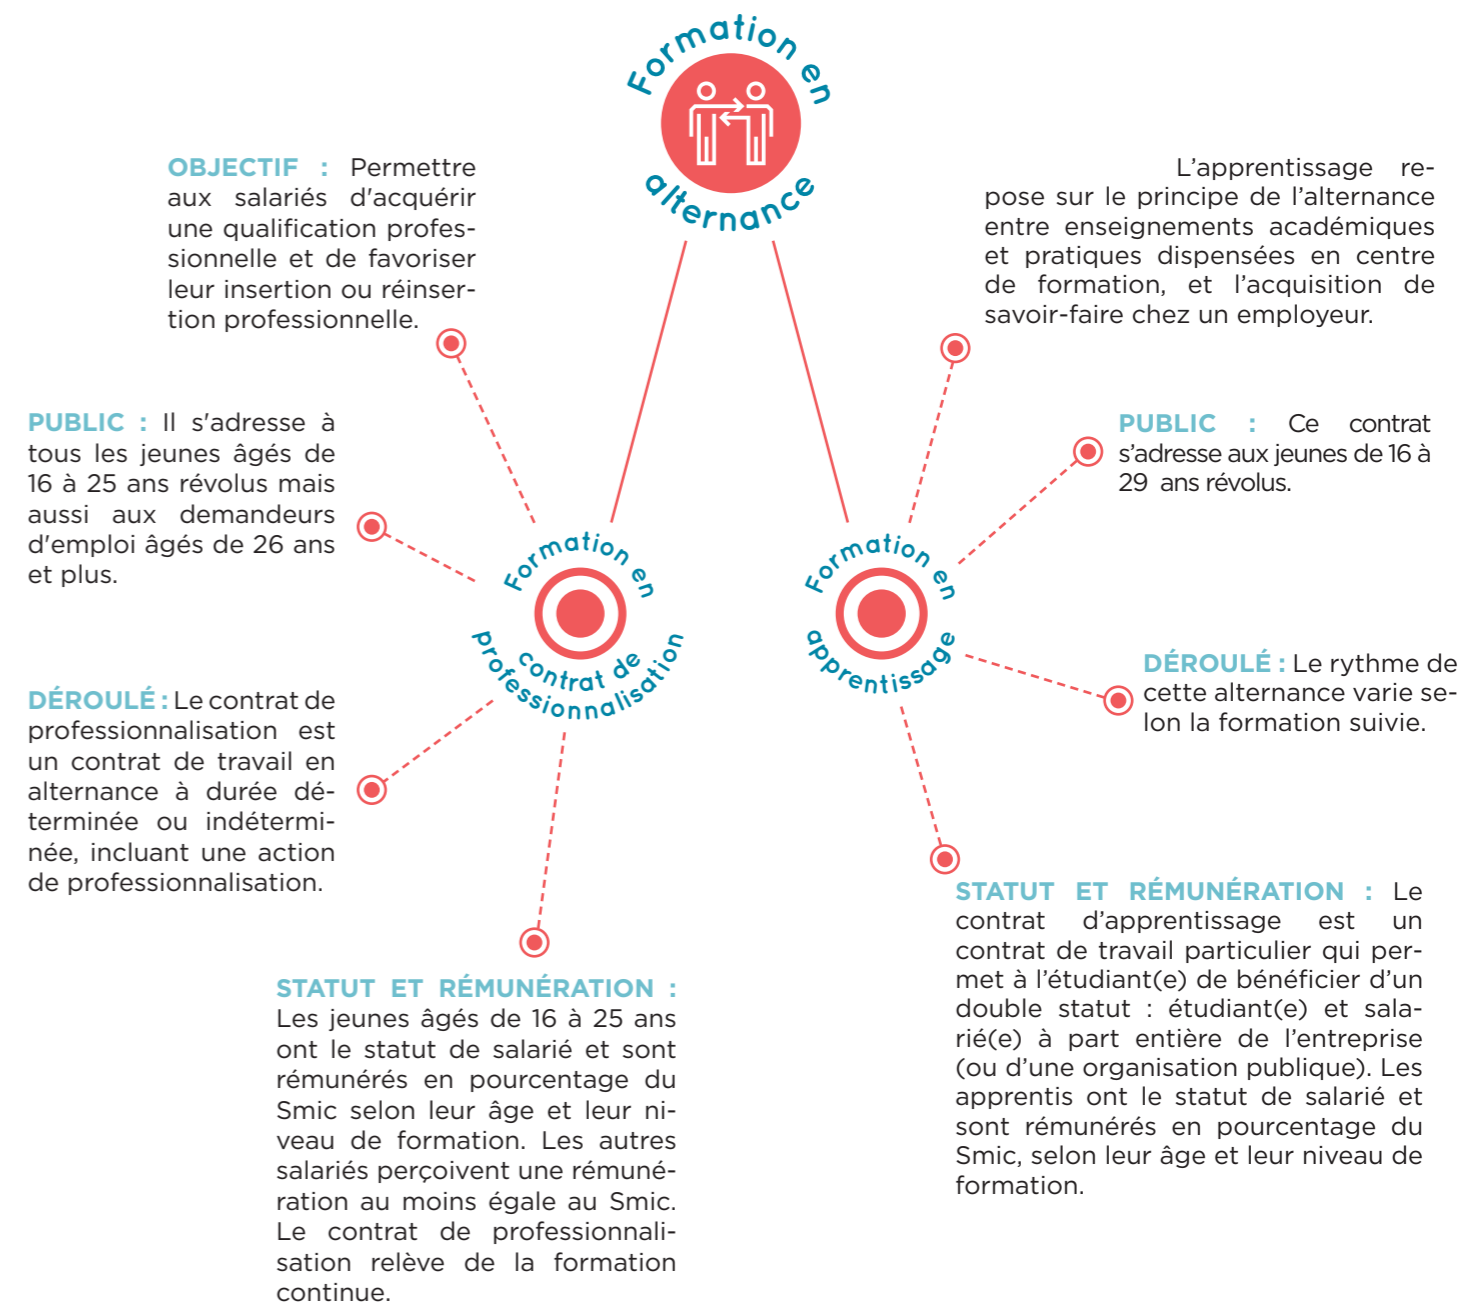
Formation en alternance

OBJECTIF : Permettre aux salariés d'acquérir une qualification professionnelle et de favoriser leur insertion ou réinsertion professionnelle.

L'apprentissage repose sur le principe de l'alternance entre enseignements académiques et pratiques dispensées en centre de formation, et l'acquisition de savoir-faire chez un employeur.

PUBLIC : Il s'adresse à tous les jeunes âgés de 16 à 25 ans révolus mais aussi aux demandeurs d'emploi âgés de 26 ans et plus.

PUBLIC : Ce contrat s'adresse aux jeunes de 16 à 29 ans révolus.

Formation en contrat de professionnalisation

Formation en apprentissage

DÉROULÉ : Le rythme de cette alternance varie selon la formation suivie.

DÉROULÉ : Le contrat de professionnalisation est un contrat de travail en alternance à durée déterminée ou indéterminée, incluant une action de professionnalisation.

STATUT ET RÉMUNÉRATION : Le contrat d'apprentissage est un contrat de travail particulier qui permet à l'étudiant(e) de bénéficier d'un double statut : étudiant(e) et salarié(e) à part entière de l'entreprise (ou d'une organisation publique). Les apprentis ont le statut de salarié et sont rémunérés en pourcentage du Smic, selon leur âge et leur niveau de formation.

STATUT ET RÉMUNÉRATION : Les jeunes âgés de 16 à 25 ans ont le statut de salarié et sont rémunérés en pourcentage du Smic selon leur âge et leur niveau de formation. Les autres salariés perçoivent une rémunération au moins égale au Smic. Le contrat de professionnalisation relève de la formation continue.